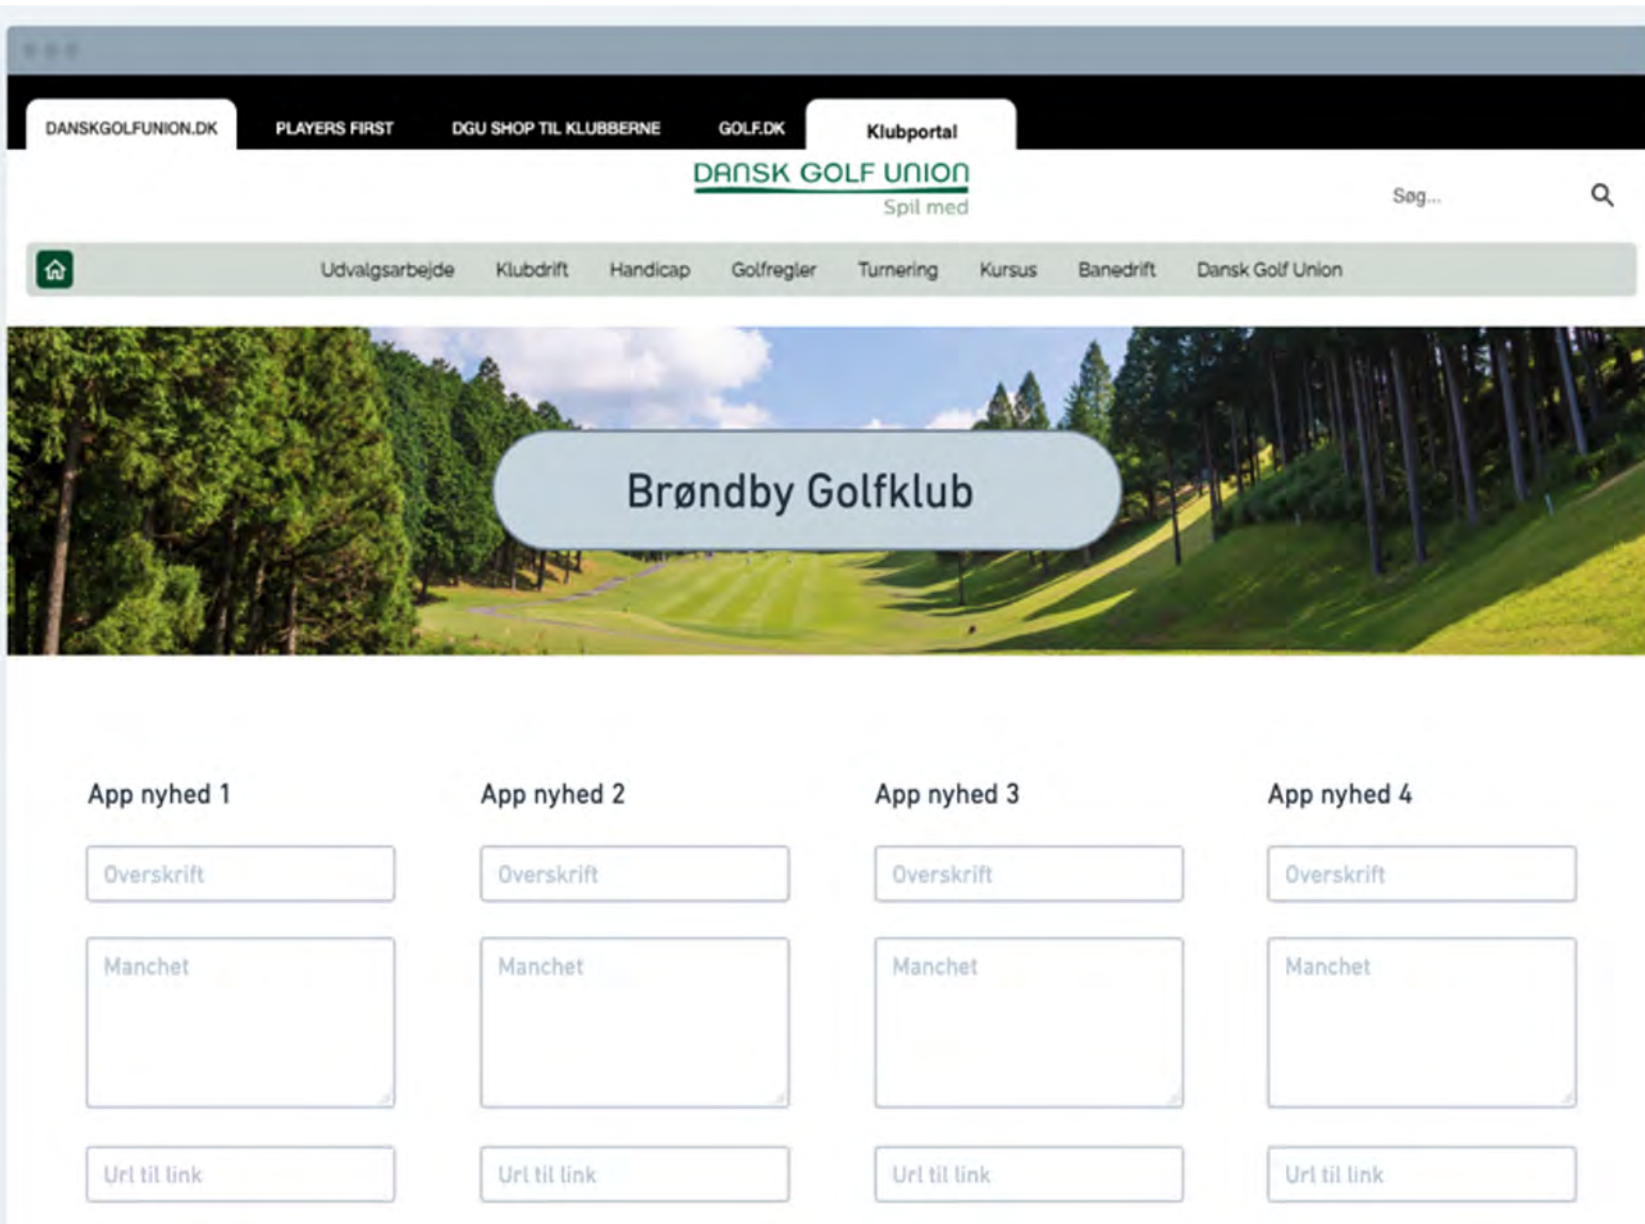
DANSKGOLFUNION.DK PLAYERS FIRST DGU SHOP TIL KLUBBERNE GOLF.DK Klubportal

DANSK GOLF UNION
Spil med

Søg...

Udvalgsarbejde Klubdrift Handicap Golfregler Turnering Kursus Banedrift Dansk Golf Union

Brøndby Golfklub

App nyhed 1

Overskrift

Manchet

Url til link

App nyhed 2

Overskrift

Manchet

Url til link

App nyhed 3

Overskrift

Manchet

Url til link

App nyhed 4

Overskrift

Manchet

Url til link